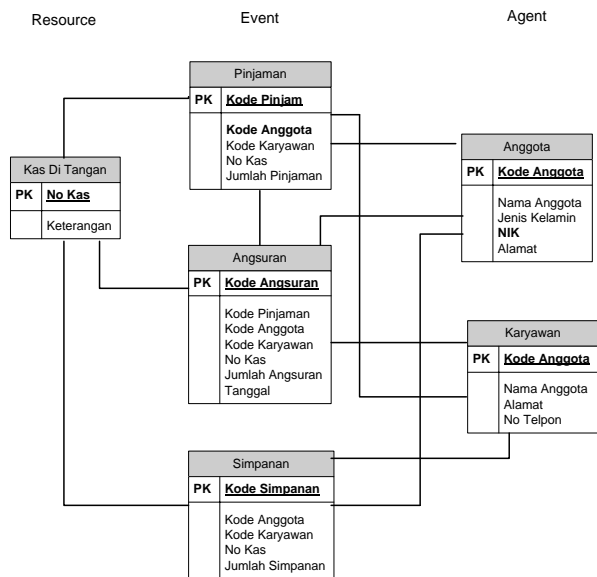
Resource

Event

Agent

Pinjaman

| PK | Kode Pinjam |
|---|---|
| | Kode Anggota<br>Kode Karyawan<br>No Kas<br>Jumlah Pinjaman |

Kas Di Tangan

| PK | No Kas |
|---|---|
| | Keterangan |

Anggota

| PK | Kode Anggota |
|---|---|
| | Nama Anggota<br>Jenis Kelamin<br>NIK<br>Alamat |

Angsuran

| PK | Kode Angsuran |
|---|---|
| | Kode Pinjaman<br>Kode Anggota<br>Kode Karyawan<br>No Kas<br>Jumlah Angsuran<br>Tanggal |

Karyawan

| PK | Kode Anggota |
|---|---|
| | Nama Anggota<br>Alamat<br>No Telpon |

Simpanan

| PK | Kode Simpanan |
|---|---|
| | Kode Anggota<br>Kode Karyawan<br>No Kas<br>Jumlah Simpanan |